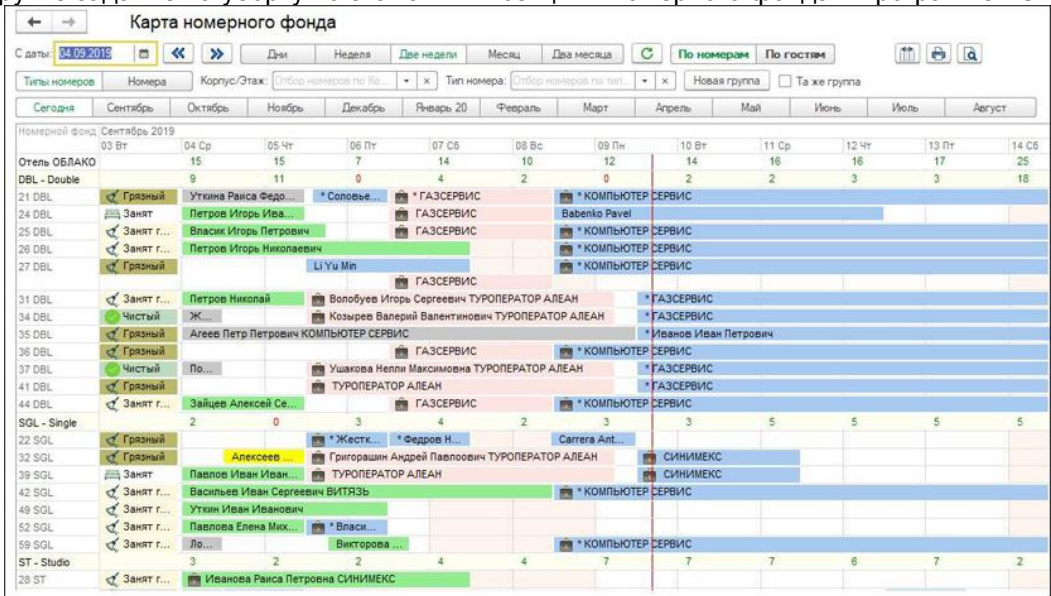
Карта номерного фонда

С даты: 04.09.2019 Дни Неделя Две недели Месяц Два месяца По номерам По гостям

Типы номеров Номера Корпус/Этаж: Отбор номеров по Ко... Тип номера: Отбор номеров по тип... Новая группа Та же группа

Сегодня Сентябрь Октябрь Ноябрь Декабрь Январь 20 Февраль Март Апрель Май Июнь Июль Август

| Номерной фонд Сентябрь 2019 | | 03 Вт | 04 Ср | 05 Чт | 06 Пт | 07 Сб | 08 Вс | 09 Пн | 10 Вт | 11 Ср | 12 Чт | 13 Пт | 14 Сб |
|---|---|---|---|---|---|---|---|---|---|---|---|---|---|
| Отель ОБЛАКО | | | 15 | 15 | 7 | 14 | 10 | 12 | 14 | 16 | 16 | 17 | 25 |
| DBL - Double | | | 9 | 11 | 0 | 4 | 2 | 0 | 2 | 2 | 3 | 3 | 18 |

21 DBL Грязный Уткина Раиса Федо... * Соловье... * ГАЗСЕРВИС * КОМПЬЮТЕР СЕРВИС
24 DBL Занят Петров Игорь Ива... ГАЗСЕРВИС Babenko Pavel
25 DBL Занят г... Власик Игорь Петрович ГАЗСЕРВИС * КОМПЬЮТЕР СЕРВИС
26 DBL Занят г... Петров Игорь Николаевич * КОМПЬЮТЕР СЕРВИС
27 DBL Грязный Li Yu Min * КОМПЬЮТЕР СЕРВИС
ГАЗСЕРВИС
31 DBL Занят г... Петров Николай Волобуев Игорь Сергеевич ТУРОПЕРАТОР АЛЕАН * ГАЗСЕРВИС
34 DBL Чистый Ж... Козырев Валерий Валентинович ТУРОПЕРАТОР АЛЕАН * ГАЗСЕРВИС
35 DBL Грязный Агеев Петр Петрович КОМПЬЮТЕР СЕРВИС * Иванов Иван Петрович
36 DBL Грязный ГАЗСЕРВИС * КОМПЬЮТЕР СЕРВИС
37 DBL Чистый По... Ушакова Нелли Максимовна ТУРОПЕРАТОР АЛЕАН * ГАЗСЕРВИС
41 DBL Грязный ТУРОПЕРАТОР АЛЕАН * ГАЗСЕРВИС
44 DBL Занят г... Зайцев Алексей Се... ГАЗСЕРВИС * КОМПЬЮТЕР СЕРВИС

| SGL - Single | | | 2 | 0 | 3 | 4 | 2 | 3 | 3 | 5 | 5 | 5 | 5 |
|---|---|---|---|---|---|---|---|---|---|---|---|---|---|

22 SGL Грязный * Жестк... * Федров Н... Carrera Ant...
32 SGL Грязный Алексеев ... Григорашин Андрей Павлович ТУРОПЕРАТОР АЛЕАН СИНИМЕКС
39 SGL Занят Павлов Иван Иван... ТУРОПЕРАТОР АЛЕАН СИНИМЕКС
42 SGL Занят г... Васильев Иван Сергеевич ВИТЯЗЬ * КОМПЬЮТЕР СЕРВИС
49 SGL Занят г... Уткин Иван Иванович
52 SGL Занят г... Павлова Елена Мих... * Власи...
59 SGL Занят г... Ло... Викторова ... * КОМПЬЮТЕР СЕРВИС

| ST - Studio | | | 3 | 2 | 2 | 4 | 4 | 7 | 7 | 7 | 6 | 7 | 2 |
|---|---|---|---|---|---|---|---|---|---|---|---|---|---|

28 ST Занят г... Иванова Раиса Петровна СИНИМЕКС